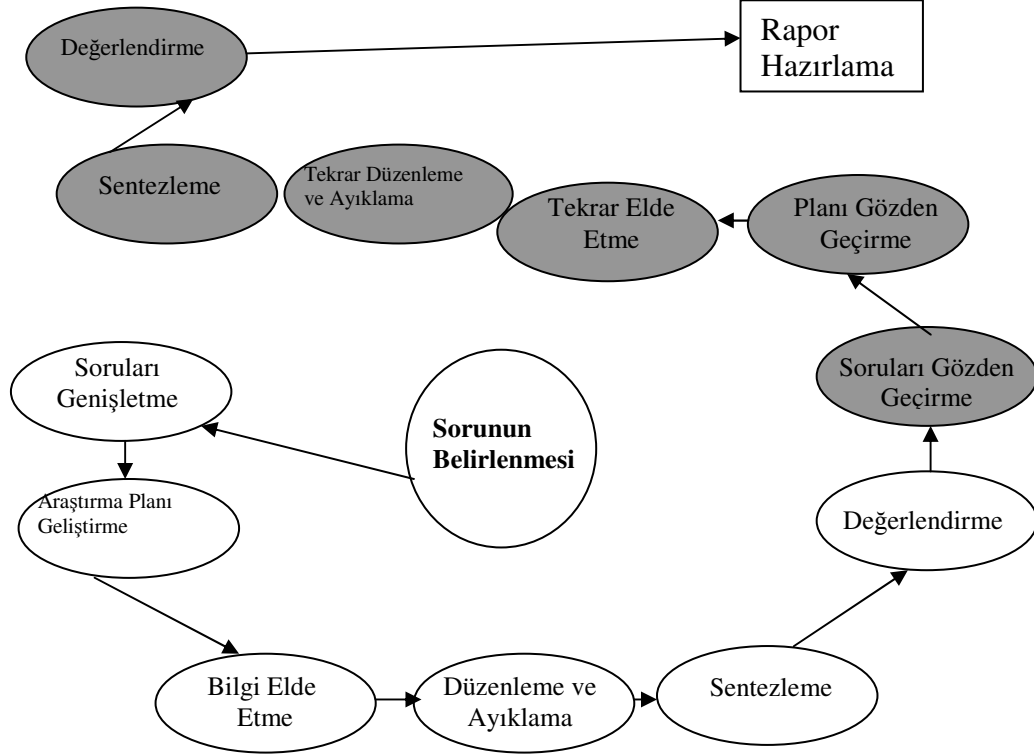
Değerlendirme

Rapor Hazırlama

Sentezleme

Tekrar Düzenleme ve Ayıklama

Tekrar Elde Etme

Planı Gözden Geçirme

Soruları Genişletme

Sorunun Belirlenmesi

Soruları Gözden Geçirme

Araştırma Planı Geliştirme

Değerlendirme

Bilgi Elde Etme

Düzenleme ve Ayıklama

Sentezleme